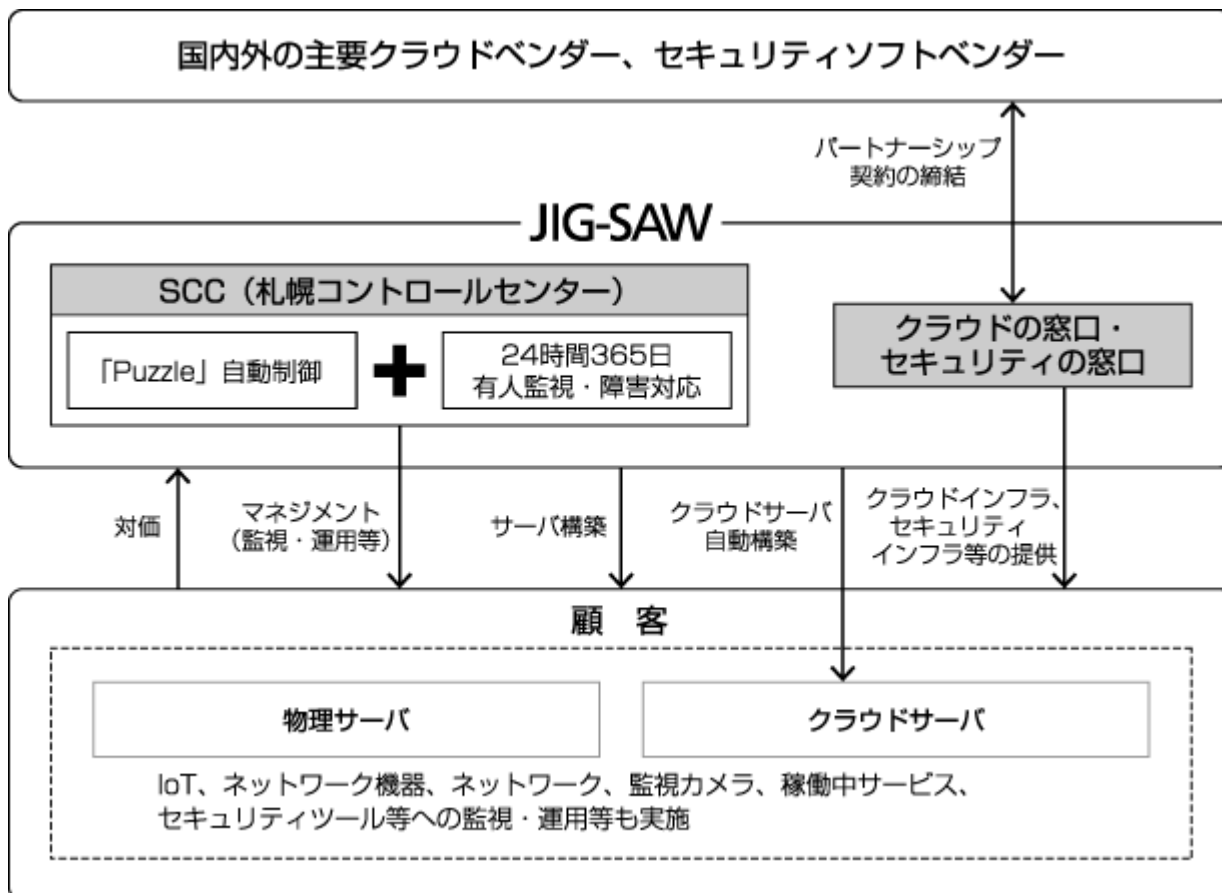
国内外の主要クラウドベンダー、セキュリティソフトベンダー

パートナーシップ
契約の締結

JIG-SAW

SCC（札幌コントロールセンター）

「Puzzle」自動制御

24時間365日
有人監視・障害対応

クラウドの窓口・
セキュリティの窓口

対価

マネジメント
（監視・運用等）

サーバ構築

クラウドサーバ
自動構築

クラウドインフラ、
セキュリティ
インフラ等の提供

顧　客

物理サーバ

クラウドサーバ

IoT、ネットワーク機器、ネットワーク、監視カメラ、稼働中サービス、
セキュリティツール等への監視・運用等も実施